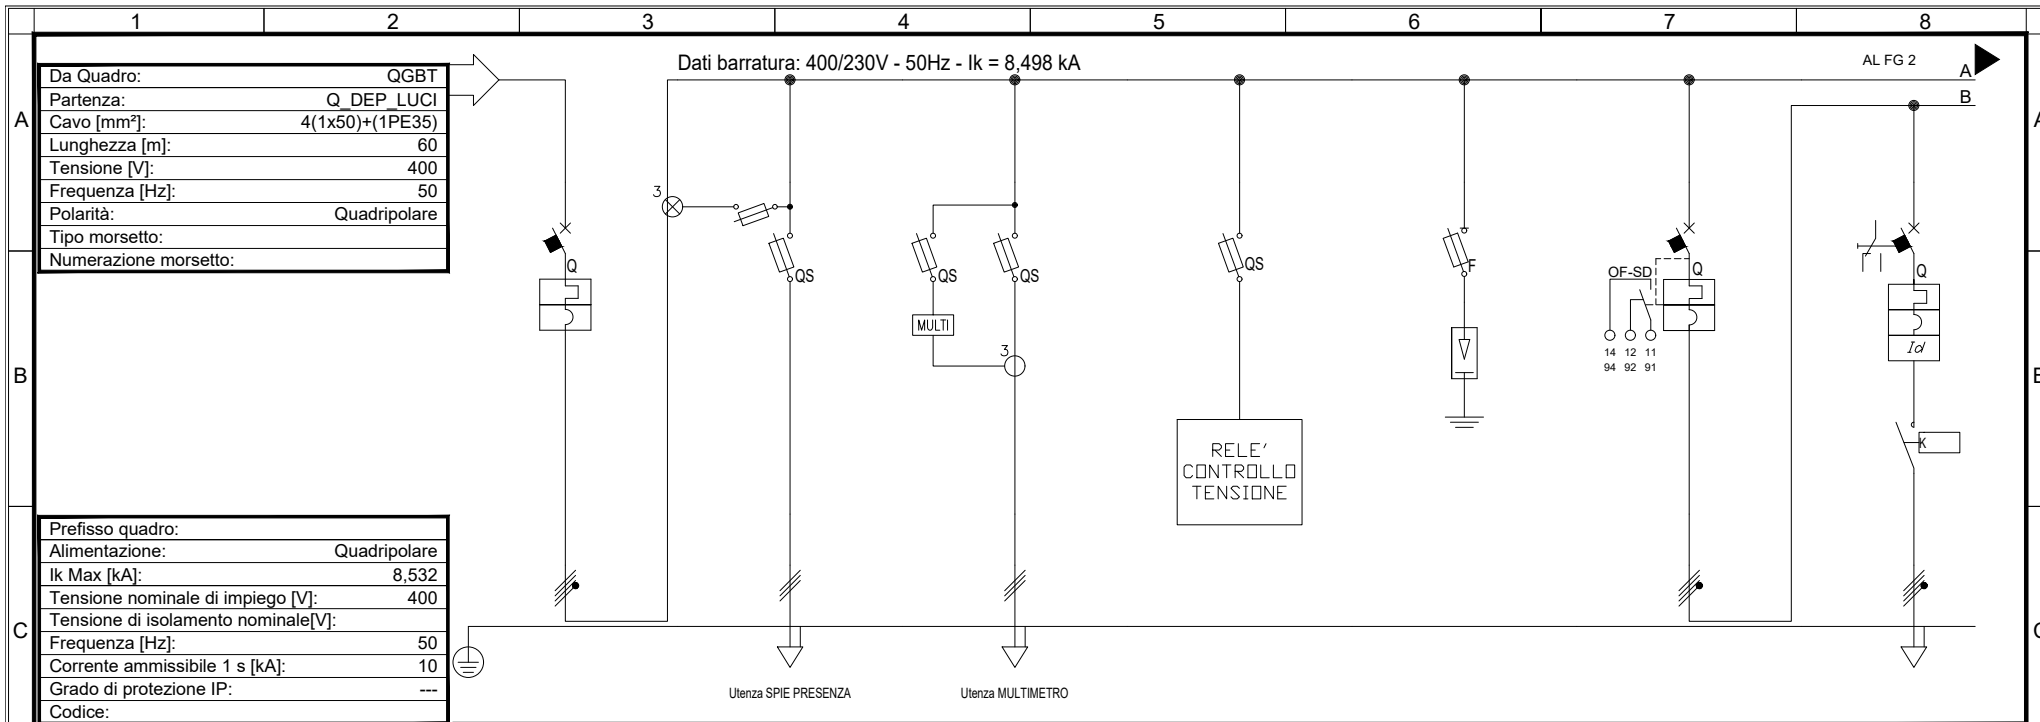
1 2 3 4 5 6 7 8

A

B

C

| Da Quadro: | QGBT |
|---|---|
| Partenza: | Q_DEP_LUCI |
| Cavo [mm²]: | 4(1x50)+(1PE35) |
| Lunghezza [m]: | 60 |
| Tensione [V]: | 400 |
| Frequenza [Hz]: | 50 |
| Polarità: | Quadripolare |
| Tipo morsetto: | |
| Numerazione morsetto: | |

Dati barratura: 400/230V - 50Hz - Ik = 8,498 kA

AL FG 2

A

B

Q

3

QS

QS

QS

MULTI

3

QS

RELE' CONTROLLO TENSIONE

F

OF-SD

Q

14 12 11
94 92 91

Q

Id

K

| Prefisso quadro: | |
|---|---|
| Alimentazione: | Quadripolare |
| Ik Max [kA]: | 8,532 |
| Tensione nominale di impiego [V]: | 400 |
| Tensione di isolamento nominale[V]: | |
| Frequenza [Hz]: | 50 |
| Corrente ammissibile 1 s [kA]: | 10 |
| Grado di protezione IP: | --- |
| Codice: | |

Utenza SPIE PRESENZA

Utenza MULTIMETRO